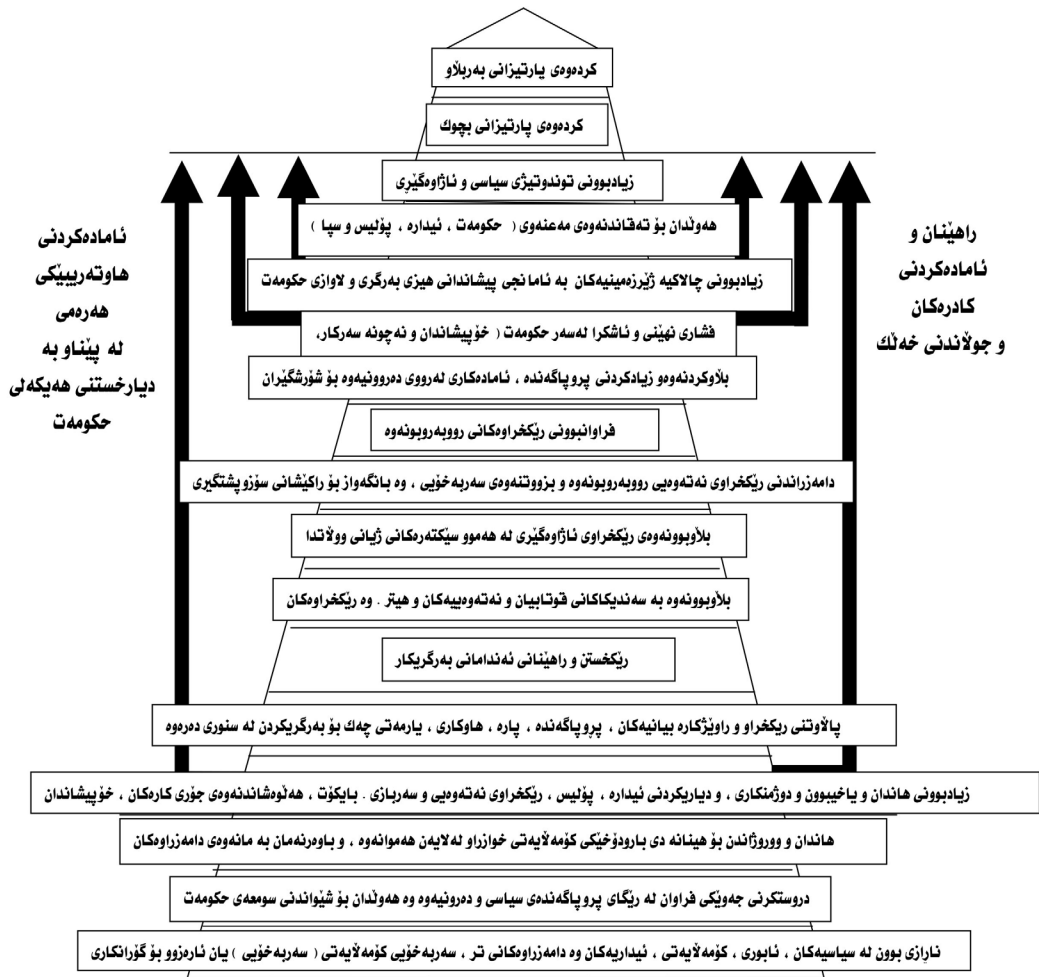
كردەوەی پارتیزانی بەربلاو

كردەوەی پارتیزانی بچوك

زیادبوونی توندوتیژی سیاسی و ئاژاوەگێری

هەوڵدان بۆ تەڤاندنەوەی مەعنەوی ( حكومەت ، ئیدارە ، پۆلیس و سپا )

زیادبوونی چالاكیە ژێرزەمینیەكان بە ئامانجی پیشاندانی هێزی بەرگری و لاوازی حكومەت

فشاری نهێنی و ئاشكرا لەسەر حكومەت ( خۆپیشاندان و نەچونە سەركار،

بڵاوكردنەوەو زیادكردنی پروپاگەندە ، ئامادەكاری لەرووی دەروونیەوە بۆ شۆرشگێران

فراوانبوونی رێكخراوەكانی رووبەروبونەوە

دامەزراندنی رێكخراوی نەتەوەیی رووبەروبونەوە و بزووتنەوەی سەربەخۆیی ، وە بانگەواز بۆ راكێشانی سۆزو پشتگیری

بڵاوبوونەوەی رێكخراوی ئاژاوەگێری لە هەموو سێكتەرەكانی ژیانی وولاَتدا

بڵاوبوونەوە بە سەندیكاكانی قوتابیان و نەتەوەییەكان و هیتر . وە رێكخراوەكان

رێكخستن و راهێنانی ئەندامانی بەرگریكار

پاڵاوتنی ریكخراو و راوێژكارە بیانیەكان ، پروپاگەندە ، پارە ، هاوكاری ، یارمەتی چەك بۆ بەرگریكردن لە سنوری دەرەوە

زیادبوونی هاندان و یاخیبوون و دوژمنكاری ، و دیاریكردنی ئیدارە ، پۆلیس ، رێكخراوی نەتەوەیی و سەربازی . بایكۆت ، هەڵوەشاندنەوەی جۆری كارەكان ، خۆپیشاندان

هاندان و وورووژاندن بۆ هینانە دی بارودۆخێكی كۆمەڵایەتی خوازراو لەلایەن هەموانەوە ، و باوەرنەمان بە مانەوەی دامەزراوەكان

دروستكرنی جەوێكی فراوان لە رێگای پروپاگەندەی سیاسی و دەرونیەوە وە هەوڵدان بۆ شێواندنی سومعەی حكومەت

نارازی بوون لە سیاسیەكان ، ئابوری ، كۆمەڵایەتی ، ئیداریەكان وە دامەزراوەكانی تر ، سەربەخۆیی كۆمەڵایەتی ( سەربەخۆیی ) یان ئارەزوو بۆ گۆرانكاری

ئامادەكردنی هاوتەرییێكی هەرەمی لە پێناو بە دیارخستنی هەیكەلی حكومەت

راهێنان و ئامادەكردنی كادرەكان و جوڵاندنی خەڵك